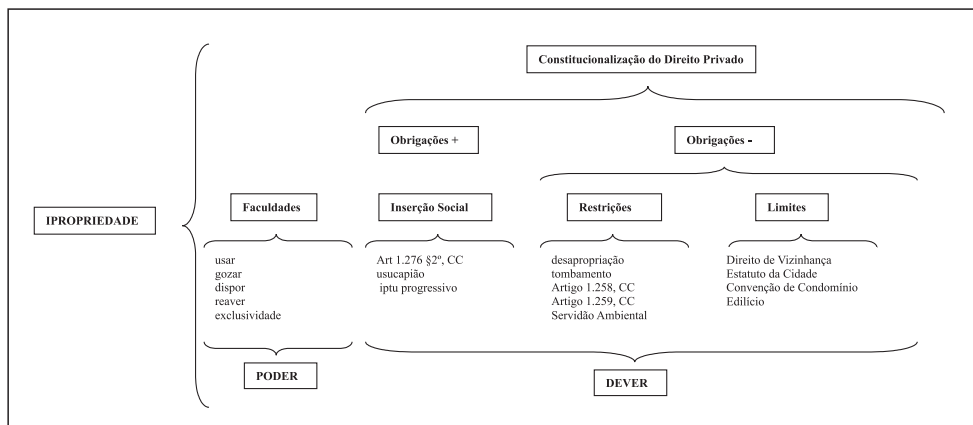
Constitucionalização do Direito Privado

Obrigações +

Obrigações -

IPROPRIEDADE

Faculdades

usar
gozar
dispor
reaver
exclusividade

PODER

Inserção Social

Art 1.276 §2º, CC
usucapião
iptu progressivo

Restrições

desapropriação
tombamento
Artigo 1.258, CC
Artigo 1.259, CC
Servidão Ambiental

Limites

Direito de Vizinhança
Estatuto da Cidade
Convenção de Condomínio
Edilício

DEVER